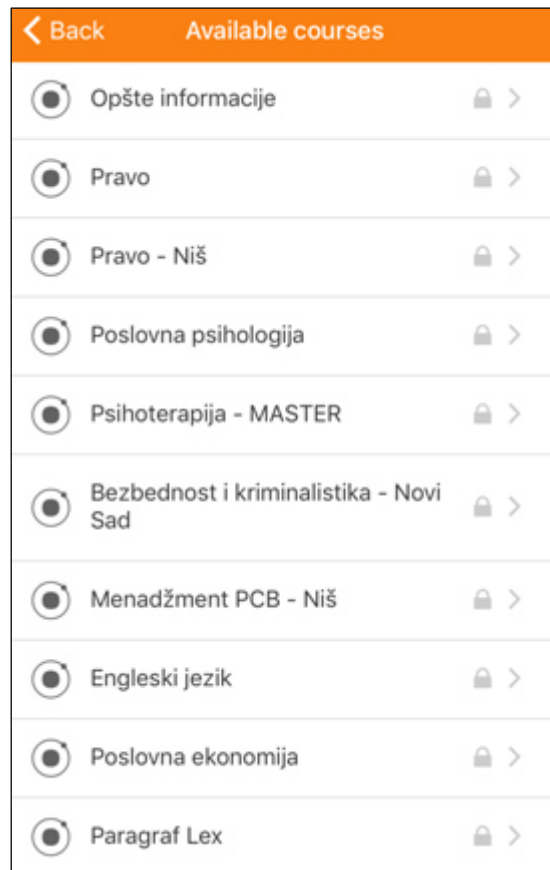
Back Available courses

Opšte informacije

Pravo

Pravo - Niš

Poslovna psihologija

Psihoterapija - MASTER

Bezbednost i kriminalistika - Novi Sad

Menadžment PCB - Niš

Engleski jezik

Poslovna ekonomija

Paragraf Lex